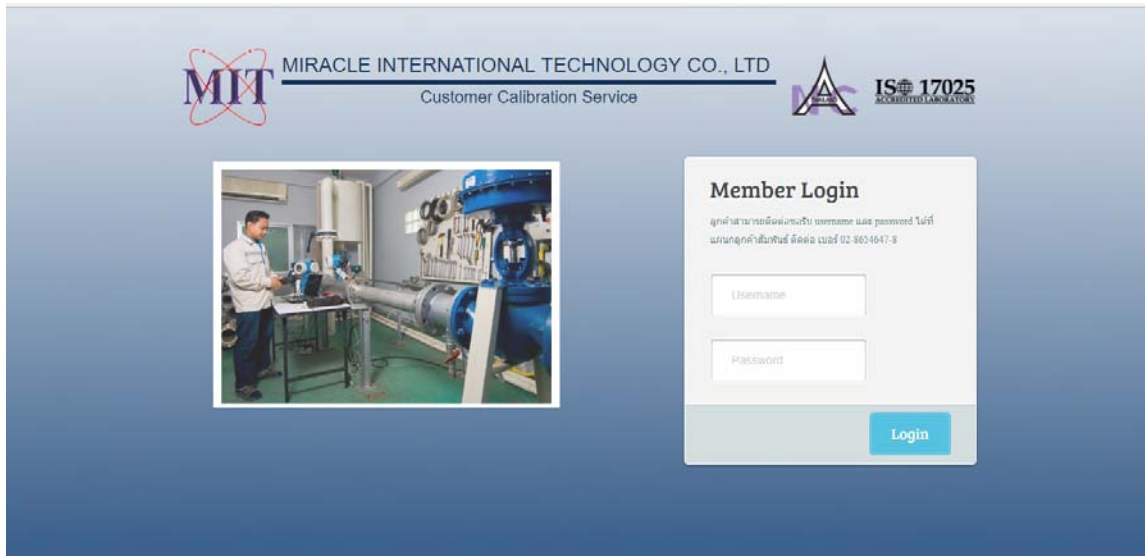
MIT MIRACLE INTERNATIONAL TECHNOLOGY CO., LTD

Customer Calibration Service

ISO 17025
ACCREDITED LABORATORY

Member Login

ลูกค้าสามารถติดต่อขอรับ username และ password ได้ที่ แผนกลูกค้าสัมพันธ์ ติดต่อ เบอร์ 02-8654647-8

Username

Password

Login